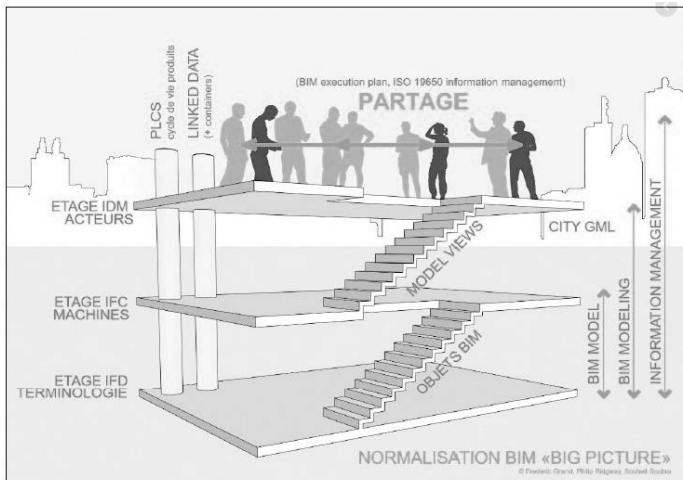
PLCS
cycle de vie produits

LINKED DATA
(+ containers)

(BIM execution plan, ISO 19650 information management)

PARTAGE

ETAGE IDM
ACTEURS

CITY GML

MODEL VIEWS

ETAGE IFC
MACHINES

OBJETS BIM

ETAGE IFD
TERMINOLOGIE

BIM MODEL

BIM MODELING

INFORMATION MANAGEMENT

NORMALISATION BIM «BIG PICTURE»

© Frederic Grand, Philip Ridgway, Souheil Soubra